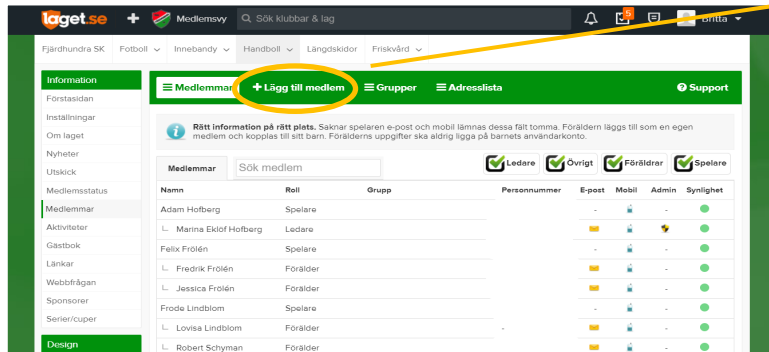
laget.se + Medlemsvy Sök klubbar & lag 5 Britta

Fjärdhundra SK Fotboll Innebandy Handboll Längdskidor Friskvård

Information
Förstasidan
Inställningar
Om laget
Nyheter
Utskick
Medlemsstatus
Medlemmar
Aktiviteter
Gästbok
Länkar
Webbfrågan
Sponsorer
Serier/cuper
Design

Medlemmar + Lägg till medlem Grupper Adresslista Support

Rätt information på rätt plats. Saknar spelaren e-post och mobil lämnas dessa fält tomma. Föräldern läggs till som en egen medlem och kopplas till sitt barn. Förälderns uppgifter ska aldrig ligga på barnets användarkonto.

Medlemmar Sök medlem Ledare Övrigt Föräldrar Spelare

| Namn | Roll | Grupp | Personnummer | E-post | Mobil | Admin | Synlighet |
|---|---|---|---|---|---|---|---|
| Adam Hofberg | Spelare | | | - | | - | |
| Marina Eklöf Hofberg | Ledare | | | | | | |
| Felix Frölén | Spelare | | | - | | - | |
| Fredrik Frölén | Förälder | | | | | - | |
| Jessica Frölén | Förälder | | | | | - | |
| Frode Lindblom | Spelare | | | - | | - | |
| Lovisa Lindblom | Förälder | | - | | | - | |
| Robert Schyman | Förälder | | | | | - | |